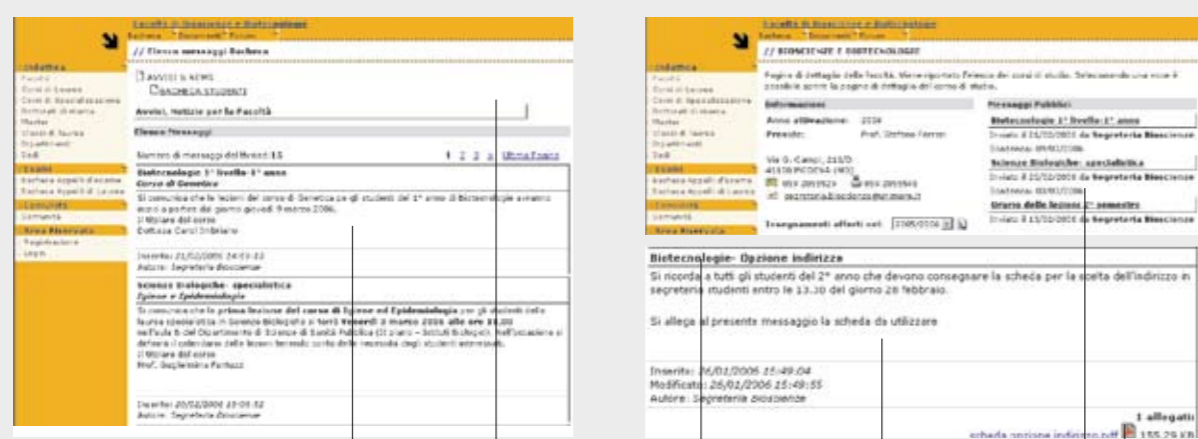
Facoltà di Bioscienze e Biotecnologie

// Elenco messaggi Bacheca

Didattica
Facoltà
Corsi di Laurea
Corsi di Specializzazione
Formazione Distanza
Master
Classi di laurea
Dipartimenti
Sedi

Esami
Bacheca Appelli d'esame
Bacheca Appelli di Laurea

Comunità
Commenti

Area Riservata
Registrazione
Login

AVVISI & NEWS
BACHECA STUDENTI

Avvisi, Notizie per la Facoltà

Elenco Messaggi

Numero di messaggi del thread: 15

1 2 3 » Ultima Pagina

Biotecnologie 1° livello-1° anno
Corso di Genetica

Si comunica che le lezioni del corso di Genetica per gli studenti del 1° anno di Biotecnologie avranno inizio a partire dal giorno giovedì 9 marzo 2006.
Il titolare del corso
Dottessa Carol Imbriano

Inserito: 21/02/2006 14:51:33
Autore: Segreteria Bioscienze

Scienze Biologiche- specialistica
Igiene e Epidemiologia

Si comunica che la prima lezione del corso di Igiene ed Epidemiologia per gli studenti della laurea specialistica in Scienze Biologiche si terrà Venerdì 3 marzo 2006 alle ore 10.00 nell'aula B del Dipartimento di Scienze di Sanità Pubblica (III piano – Istituti Biologici. Nell'occasione si definirà il calendario delle lezioni tenendo conto delle necessità degli studenti interessati.
Il titolare del corso
Prof. Guglielmina Fantuzzi

Inserito: 20/02/2006 15:05:52
Autore: Segreteria Bioscienze

Facoltà di Bioscienze e Biotecnologie

// BIOSCIENZE E BIOTECNOLOGIE

Pagina di dettaglio della facoltà. Viene riportato l'elenco dei corsi di studio. Selezionando una voce è possibile aprire la pagina di dettaglio del corso di studio.

Informazioni
Anno attivazione: 2006
Preside: Prof. Stefano Ferrari

Via G. Campi, 213/D
41100 MODENA (MO)
059 2055524  059 2055544
segreteria.bioscienze@unimore.it

Insegnamenti offerti nel: 2005/2006

Messaggi Pubblici
Biotecnologie 1° livello-1° anno
Inviato il 21/02/2006 da Segreteria Bioscienze
Scadenza: 09/03/2006
Scienze Biologiche- specialistica
Inviato il 20/02/2006 da Segreteria Bioscienze
Scadenza: 03/03/2006
Orario delle lezioni 2° semestre
Inviato il 13/02/2006 da Segreteria Bioscienze

Biotecnologie- Opzione indirizzo
Si ricorda a tutti gli studenti del 2° anno che devono consegnare la scheda per la scelta dell'indirizzo in segreteria studenti entro le 13.30 del giorno 28 febbraio.

Si allega al presente messaggio la scheda da utilizzare

Inserito: 26/01/2006 15:49:04
Modificato: 26/01/2006 15:49:55
Autore: Segreteria Bioscienze

1 allegati
scheda opzione indirizzo.pdf 155.29 KB